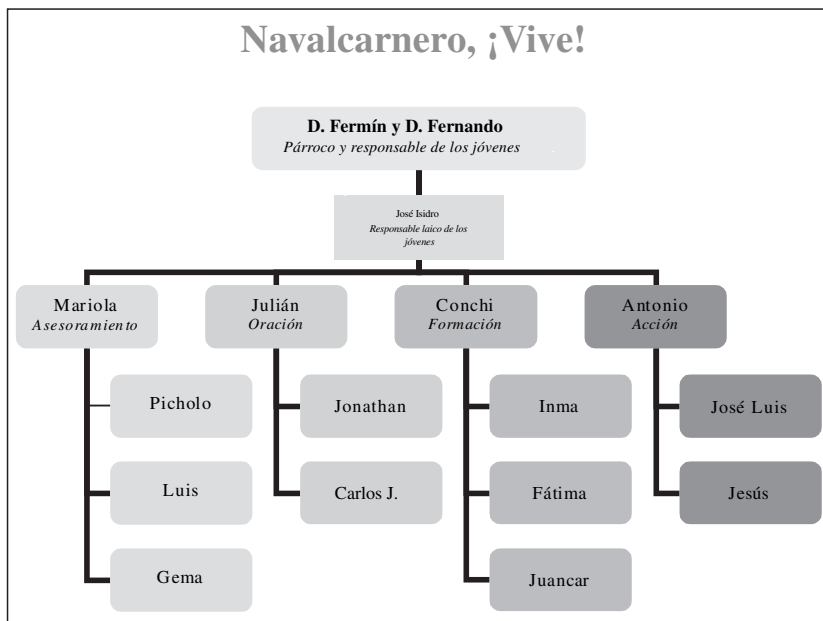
Navalcarnero, ¡Vive!

D. Fermín y D. Fernando
Párroco y responsable de los jóvenes

José Isidro
Responsable laico de los jóvenes

Mariola
Asesoramiento

Julián
Oración

Conchi
Formación

Antonio
Acción

Picholo

Luis

Gema

Jonathan

Carlos J.

Inma

Fátima

Juancar

José Luis

Jesús